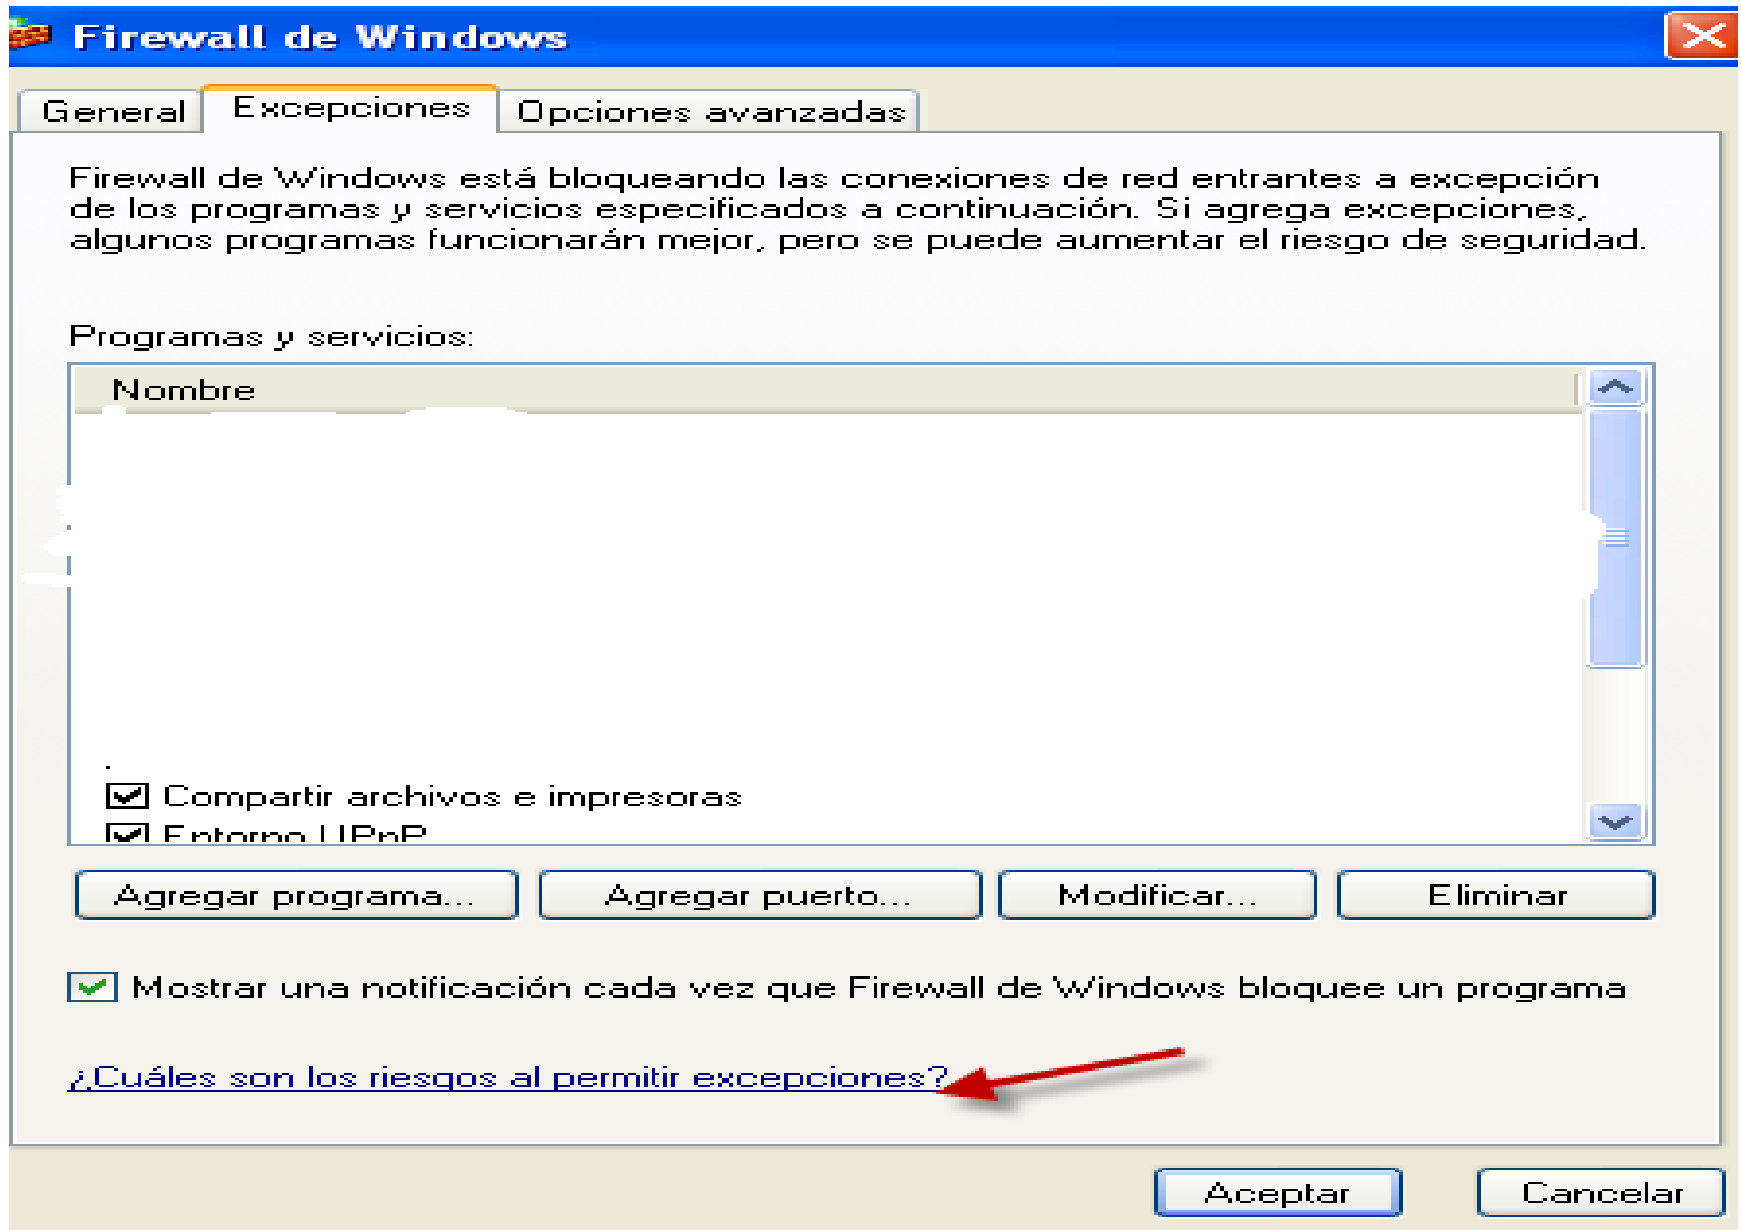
Firewall de Windows

General | Excepciones | Opciones avanzadas

Firewall de Windows está bloqueando las conexiones de red entrantes a excepción de los programas y servicios especificados a continuación. Si agrega excepciones, algunos programas funcionarán mejor, pero se puede aumentar el riesgo de seguridad.

Programas y servicios:

Nombre

Compartir archivos e impresoras
Entorno UPnP

Agregar programa... | Agregar puerto... | Modificar... | Eliminar

Mostrar una notificación cada vez que Firewall de Windows bloquee un programa

¿Cuáles son los riesgos al permitir excepciones?

Aceptar | Cancelar